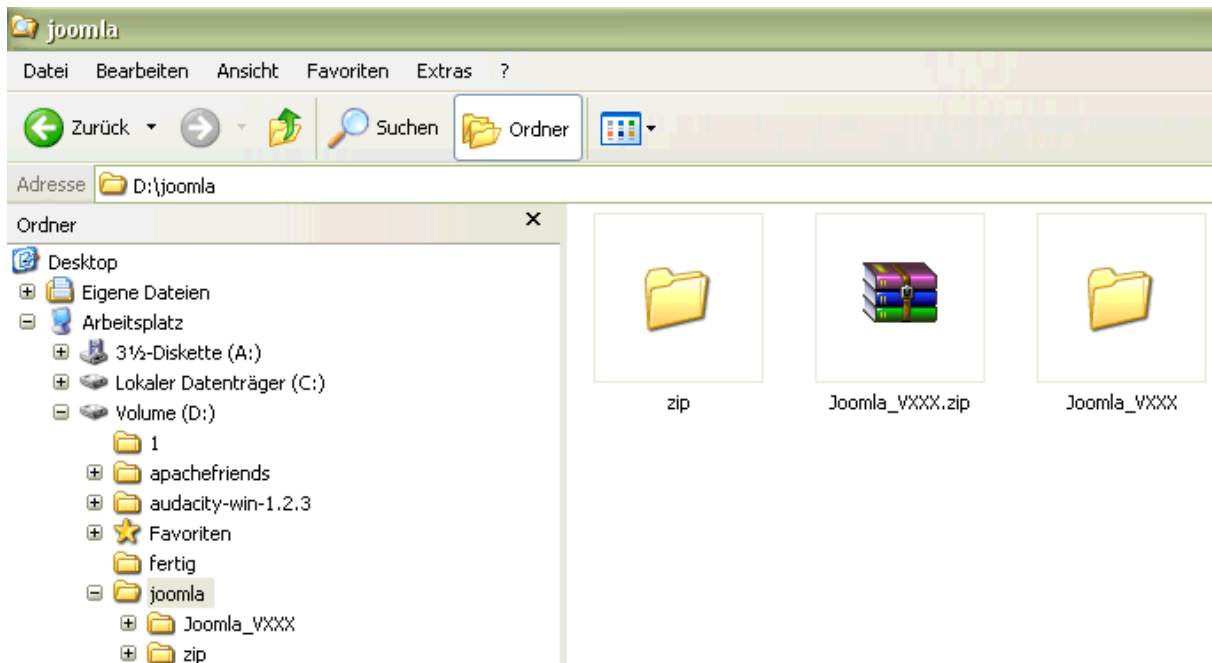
joomla

Datei Bearbeiten Ansicht Favoriten Extras ?

Zurück Suchen Ordner

Adresse D:\joomla

Ordner

Desktop
Eigene Dateien
Arbeitsplatz
3½-Diskette (A:)
Lokaler Datenträger (C:)
Volume (D:)
1
apachefriends
audacity-win-1.2.3
Favoriten
fertig
joomla
Joomla_VXXX
zip

zip

Joomla_VXXX.zip

Joomla_VXXX